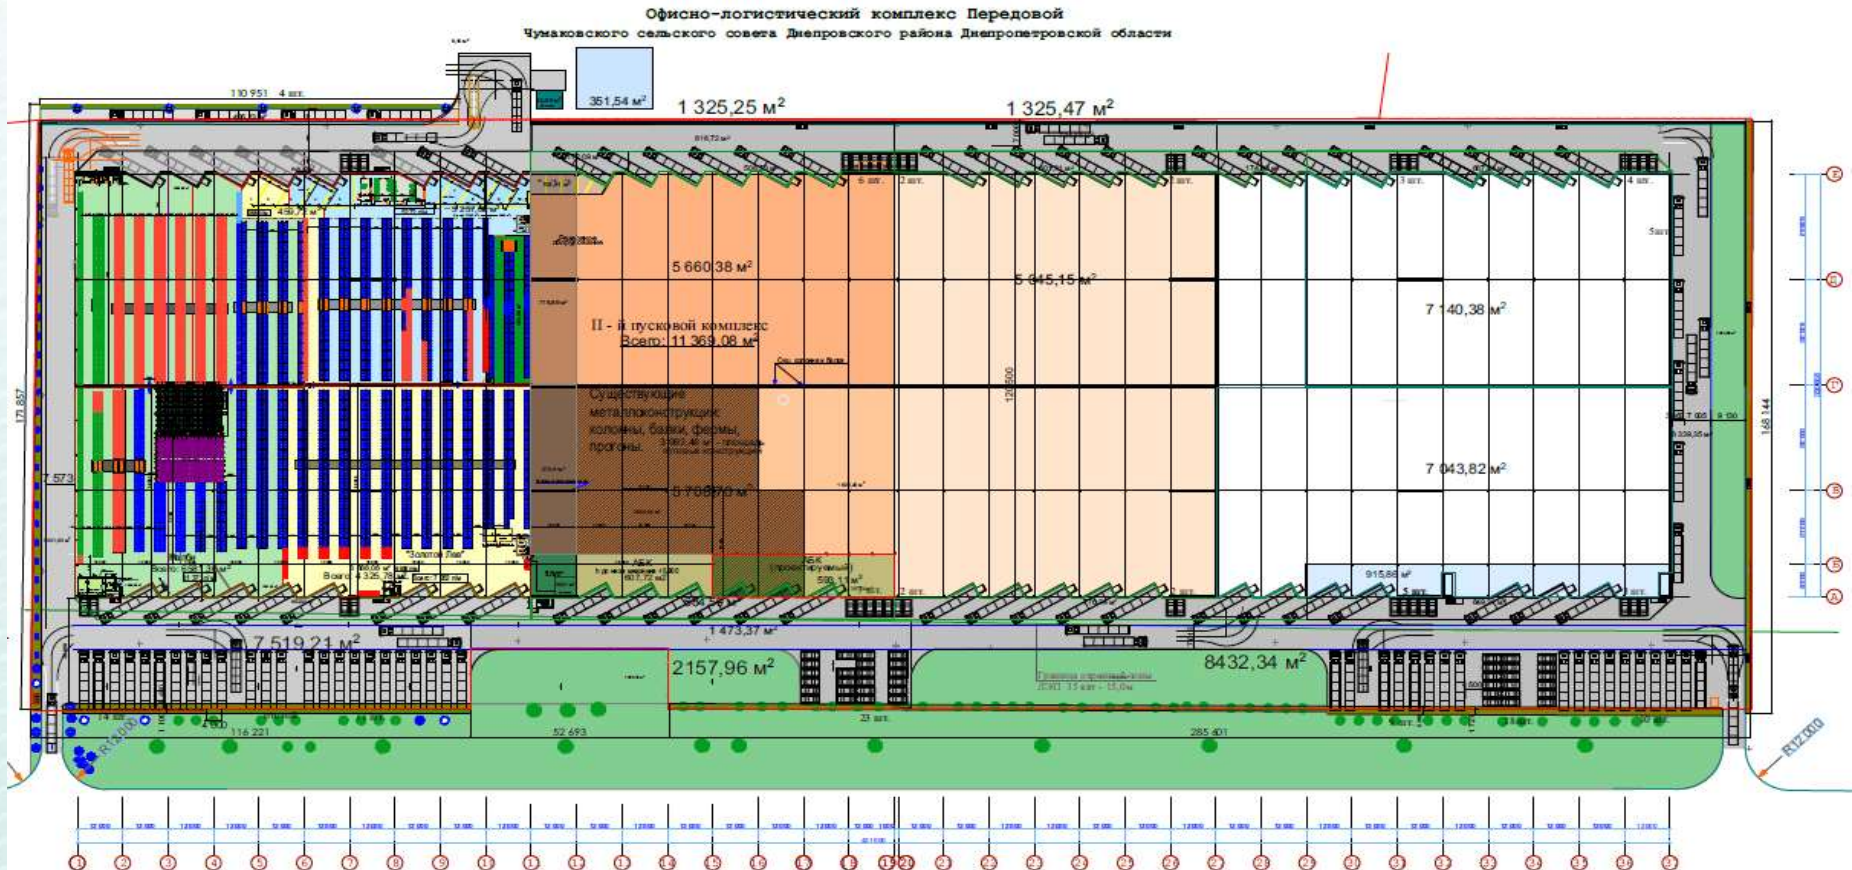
Офисно-логистический комплекс Передовой
Чумаковского сельского совета Днепровского района Днепропетровской области

110 951 4 шт.
351,54 м$^2$
1 325,25 м$^2$
1 325,47 м$^2$
6 шт.
2 шт.
3 шт.
4 шт.
5 660,38 м$^2$
5 645,15 м$^2$
7 140,38 м$^2$
II - й пусковой комплекс
Всего: 11 369,08 м$^2$
Существующие металлоконструкции: колонны, балки, фермы, прогоны.
5 708,70 м$^2$
7 043,82 м$^2$
171 857
7 573
168 144
120500
"Золотой Лев"
Всего: 4 325,78 м$^2$
АБК
915,86 м$^2$
2 шт.
7 519,21 м$^2$
1 473,37 м$^2$
2157,96 м$^2$
8432,34 м$^2$
Граница охранной зоны
14 шт.
116 221
52 693
23 шт.
285 401
R12000
R12000
Е
Д
Г
В
Б
А
1
2
3
4
5
6
7
8
9
10
11
12
13
14
15
16
17
18
19
20